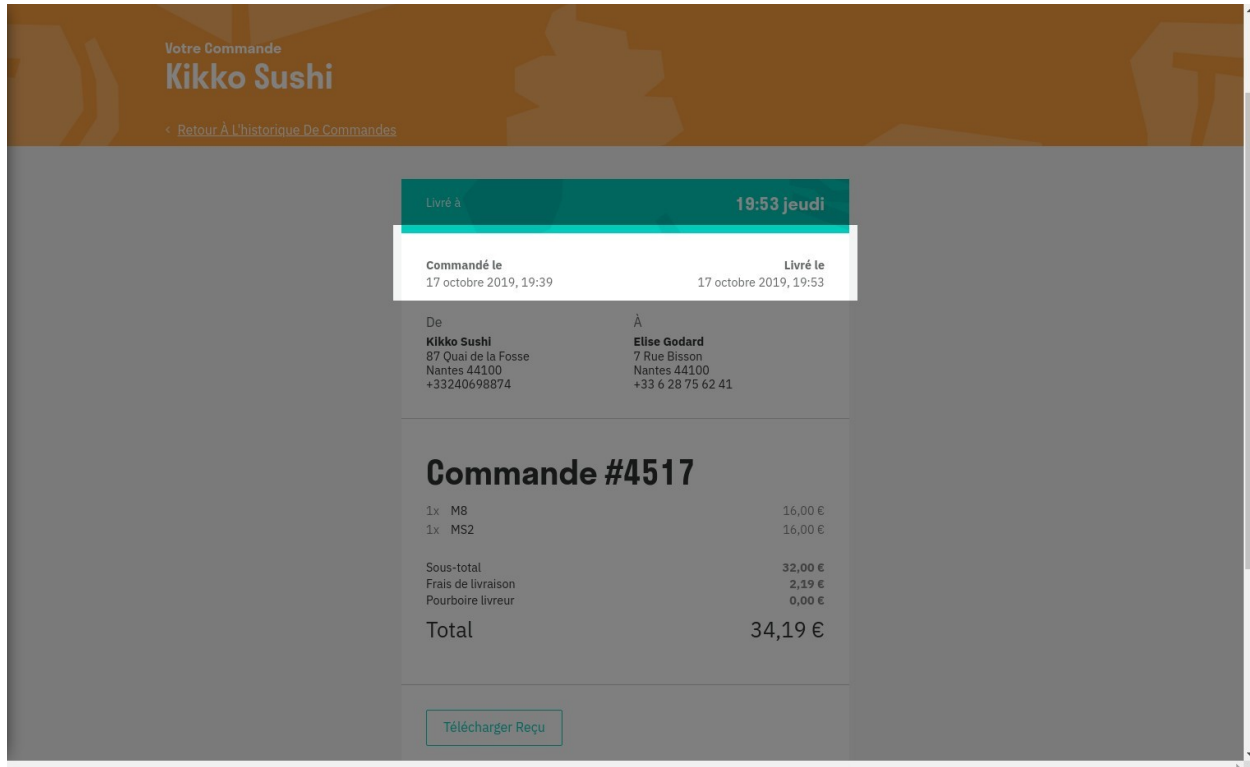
Votre Commande
Kikko Sushi

‹ Retour À L'historique De Commandes

Livré à
19:53 jeudi

Commandé le
17 octobre 2019, 19:39

Livré le
17 octobre 2019, 19:53

De
Kikko Sushi
87 Quai de la Fosse
Nantes 44100
+33240698874

À
Elise Godard
7 Rue Bisson
Nantes 44100
+33 6 28 75 62 41

Commande #4517

1x M8 16,00 €
1x MS2 16,00 €

Sous-total 32,00 €
Frais de livraison 2,19 €
Pourboire livreur 0,00 €
Total 34,19 €

Télécharger Reçu